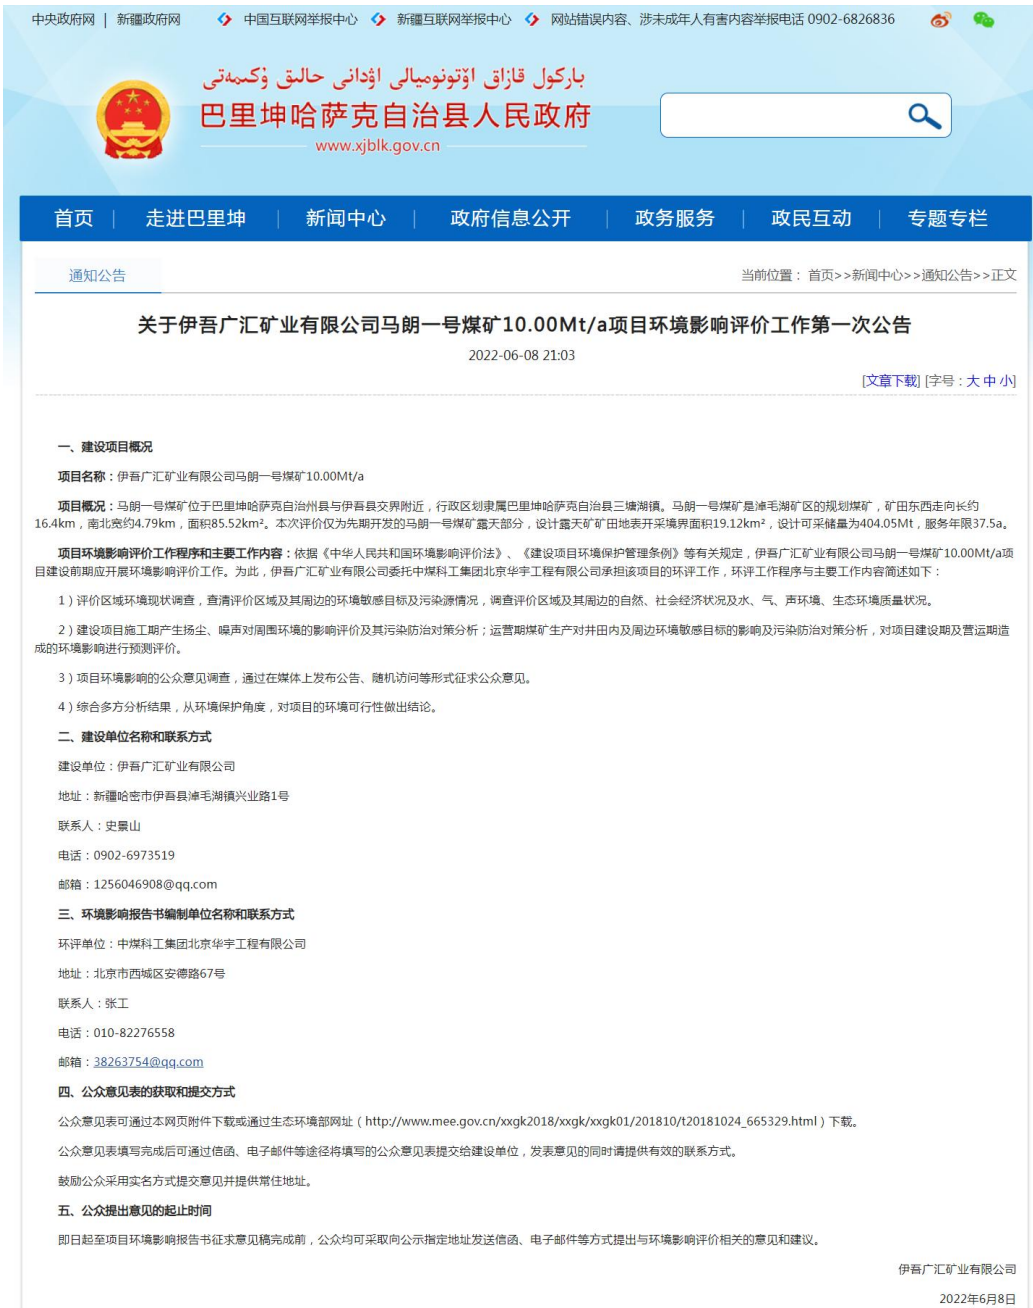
中央政府网 | 新疆政府网 中国互联网举报中心 新疆互联网举报中心 网站错误内容、涉未成年人有害内容举报电话 0902-6826836

باركول قازاق اۆتونومىيالى اۋدانى حالىق ۇكىمەتى
巴里坤哈萨克自治县人民政府
www.xjblk.gov.cn

首页 | 走进巴里坤 | 新闻中心 | 政府信息公开 | 政务服务 | 政民互动 | 专题专栏

通知公告

当前位置： 首页>>新闻中心>>通知公告>>正文

关于伊吾广汇矿业有限公司马朗一号煤矿10.00Mt/a项目环境影响评价工作第一次公告

2022-06-08 21:03

[文章下载] [字号：大 中 小]

一、建设项目概况

项目名称：伊吾广汇矿业有限公司马朗一号煤矿10.00Mt/a

项目概况：马朗一号煤矿位于巴里坤哈萨克自治州县与伊吾县交界附近，行政区划隶属巴里坤哈萨克自治县三塘湖镇。马朗一号煤矿是淖毛湖矿区的规划煤矿，矿田东西走向长约16.4km，南北宽约4.79km，面积85.52km²。本次评价仅为先期开发的马朗一号煤矿露天部分，设计露天矿田地表开采境界面积19.12km²，设计可采储量为404.05Mt，服务年限37.5a。

项目环境影响评价工作程序和主要工作内容：依据《中华人民共和国环境影响评价法》、《建设项目环境保护管理条例》等有关规定，伊吾广汇矿业有限公司马朗一号煤矿10.00Mt/a项目建设前期应开展环境影响评价工作。为此，伊吾广汇矿业有限公司委托中煤科工集团北京华宇工程有限公司承担该项目的环评工作，环评工作程序与主要工作内容简述如下：

1）评价区域环境现状调查，查清评价区域及其周边的环境敏感目标及污染源情况，调查评价区域及其周边的自然、社会经济状况及水、气、声环境、生态环境质量状况。

2）建设项目施工期产生扬尘、噪声对周围环境的影响评价及其污染防治对策分析；运营期煤矿生产对井田内及周边环境敏感目标的影响及污染防治对策分析，对项目建设期及营运期造成的环境影响进行预测评价。

3）项目环境影响的公众意见调查，通过在媒体上发布公告、随机访问等形式征求公众意见。

4）综合多方分析结果，从环境保护角度，对项目的环境可行性做出结论。

二、建设单位名称和联系方式

建设单位：伊吾广汇矿业有限公司

地址：新疆哈密市伊吾县淖毛湖镇兴业路1号

联系人：史景山

电话：0902-6973519

邮箱：1256046908@qq.com

三、环境影响报告书编制单位名称和联系方式

环评单位：中煤科工集团北京华宇工程有限公司

地址：北京市西城区安德路67号

联系人：张工

电话：010-82276558

邮箱：38263754@qq.com

四、公众意见表的获取和提交方式

公众意见表可通过本网页附件下载或通过生态环境部网址（http://www.mee.gov.cn/xxgk2018/xxgk/xxgk01/201810/t20181024_665329.html）下载。

公众意见表填写完成后可通过信函、电子邮件等途径将填写的公众意见表提交给建设单位，发表意见的同时请提供有效的联系方式。

鼓励公众采用实名方式提交意见并提供常住地址。

五、公众提出意见的起止时间

即日起至项目环境影响报告书征求意见稿完成前，公众均可采取向公示指定地址发送信函、电子邮件等方式提出与环境影响评价相关的意见和建议。

伊吾广汇矿业有限公司

2022年6月8日